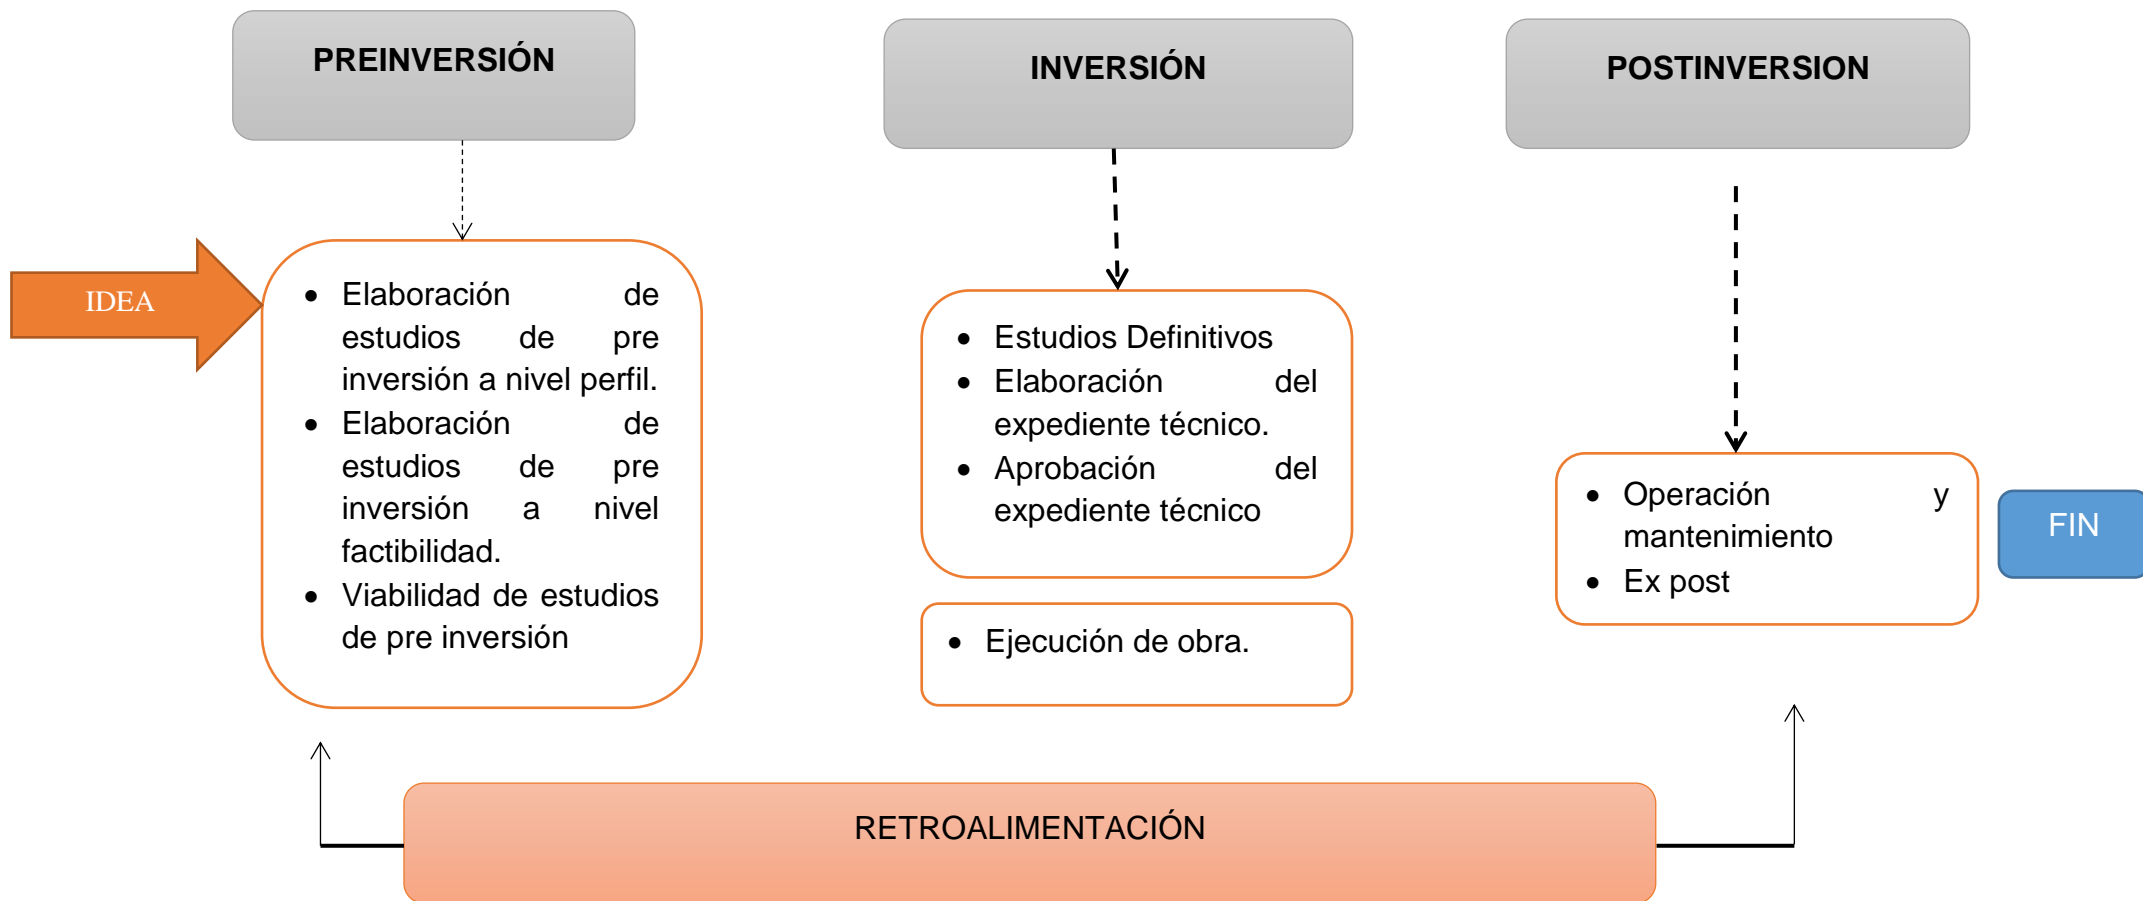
PREINVERSIÓN

INVERSIÓN

POSTINVERSION

IDEA

- Elaboración de estudios de pre inversión a nivel perfil.
- Elaboración de estudios de pre inversión a nivel factibilidad.
- Viabilidad de estudios de pre inversión

- Estudios Definitivos
- Elaboración del expediente técnico.
- Aprobación del expediente técnico

- Ejecución de obra.

- Operación y mantenimiento
- Ex post

FIN

RETROALIMENTACIÓN